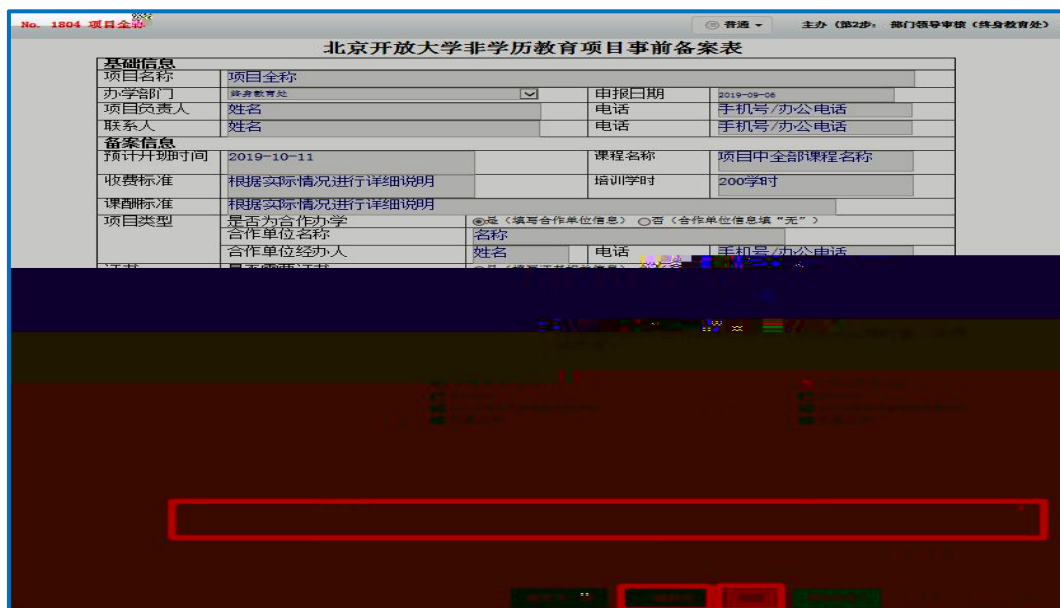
No. 1804 项目全称

普通

主办（第2步：部门领导审核（终身教育处）

北京开放大学非学历教育项目事前备案表

| 基础信息 | | | |
|---|---|---|---|
| 项目名称 | 项目全称 | | |
| 办学部门 | 终身教育处 | 申报日期 | 2019-09-06 |
| 项目负责人 | 姓名 | 电话 | 手机号/办公电话 |
| 联系人 | 姓名 | 电话 | 手机号/办公电话 |
| 备案信息 | | | |
| 预计开班时间 | 2019-10-11 | 课程名称 | 项目中全部课程名称 |
| 收费标准 | 根据实际情况进行详细说明 | 培训学时 | 200学时 |
| 课酬标准 | 根据实际情况进行详细说明 | | |
| 项目类型 | 是否为合作办学 | ◉是（填写合作单位信息） ○否（合作单位信息填"无"） | |
| | 合作单位名称 | 名称 | |
| | 合作单位经办人 | 姓名 | 电话 手机号/办公电话 |
| 证书 | 是否需要证书 | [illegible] | |

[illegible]